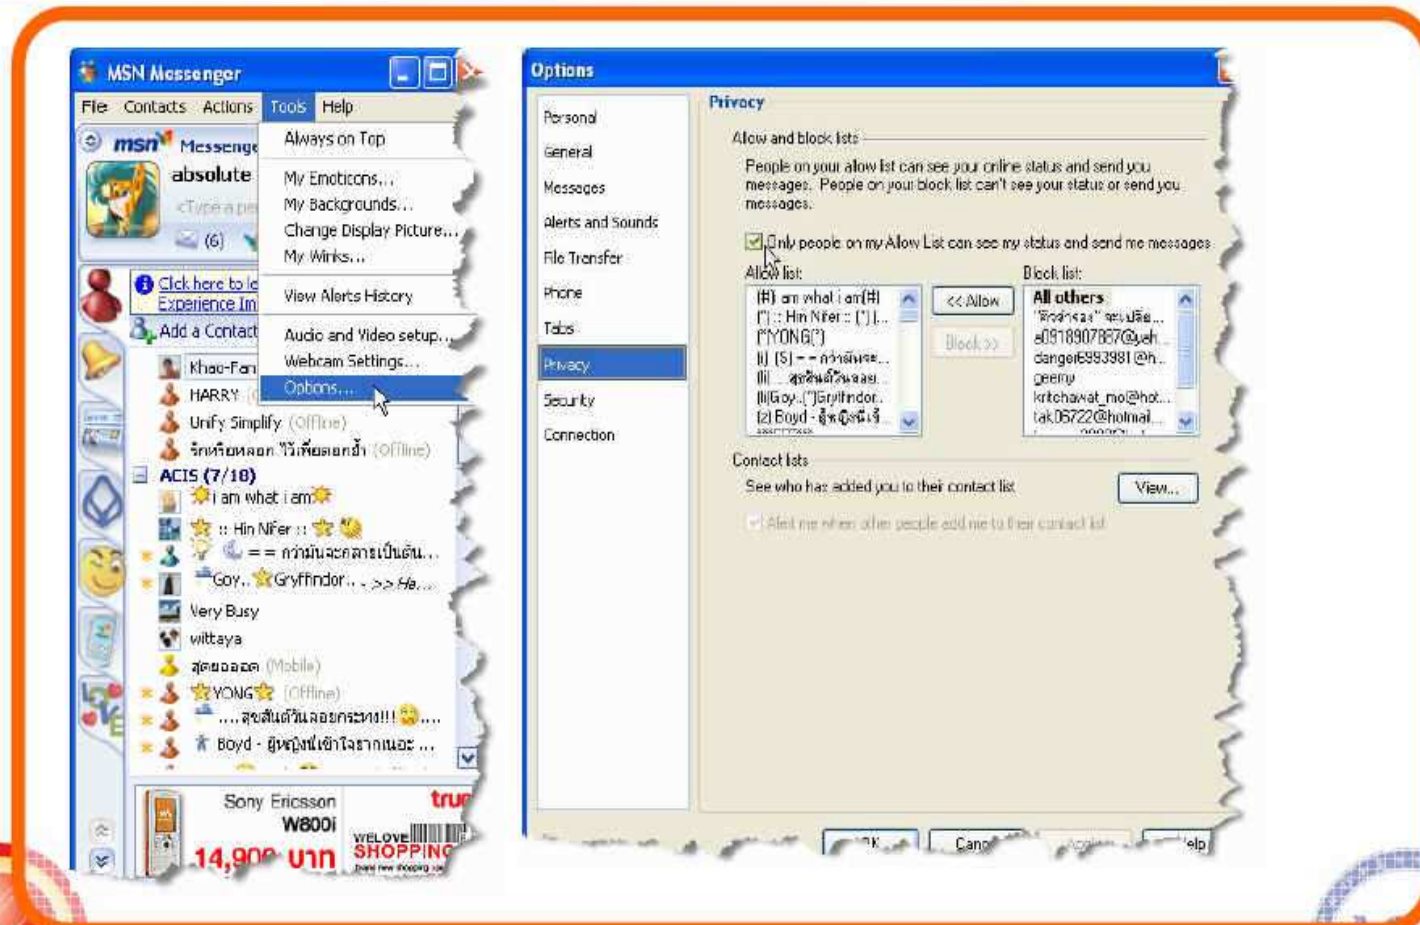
MSN Messenger

File Contacts Actions Tools Help

msn Messenger

absolute

<Type a pe

(6)

Always on Top

My Emoticons...

My Backgrounds...

Change Display Picture...

My Winks...

View Alerts History

Audio and Video setup...

Webcam Settings...

Options...

Click here to le Experience Im

Add a Contact

Khao-Fan

HARRY

Unify Simplify (Offline)

รักหรือหลอก ไว้เพื่อนอกย้ำ (Offline)

ACIS (7/18)

I am what i am

:: Hin NFer ::

= = กว่ามันจะกลายเป็นต้น...

Goy.. Gryffindor.. . >> Ha...

Very Busy

wittaya

สุดยอด (Mobile)

YONG (Offline)

....สุขสันต์วันลอยกระทง!!! ....

Boyd - ผู้หญิงเข้าใจยากเนอะ ...

Sony Ericsson W800i

14,900 บาท

tru

WELOVE SHOPPING

Options

Personal

General

Messages

Alerts and Sounds

File Transfer

Phone

Tabs

Privacy

Security

Connection

Privacy

Allow and block lists

People on your allow list can see your online status and send you messages. People on your block list can't see your status or send you messages.

Only people on my Allow List can see my status and send me messages

Allow list:

(#) am what i am(#)

(*) :: Hin NFer :: (*) ...

(*)YONG(*)

(i) (S) = = กว่ามันจะ...

(li)... สุขสันต์วันลอย...

(li)Goy..(*)Gryffindor...

(z) Boyd - ผู้หญิงเข้...

<< Allow

Block >>

Block list:

All others

"พิจารณา" ตะปลิด...

a0918907887@yah...

danger993981@h...

geemy

kritchawat_mo@hot...

tak06722@hotmail...

Contact lists

See who has added you to their contact list

View...

Alert me when other people add me to their contact list

OK

Canc

Apply

Help